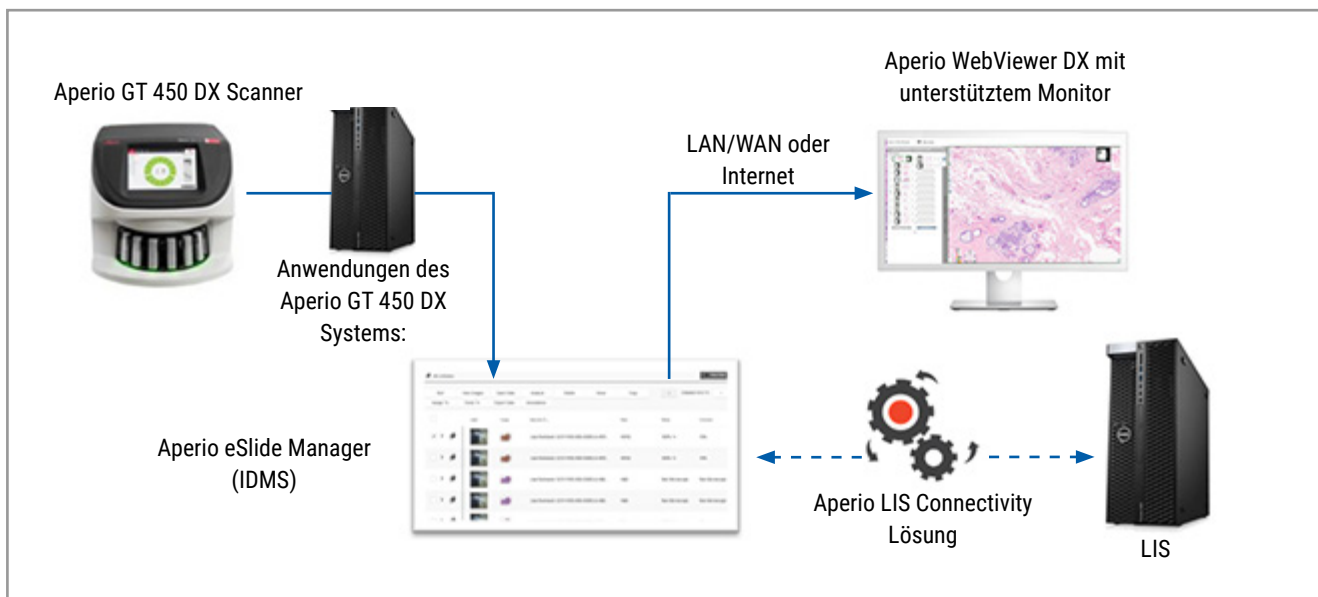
Aperio GT 450 DX Scanner

Anwendungen des Aperio GT 450 DX Systems:

LAN/WAN oder Internet

Aperio WebViewer DX mit unterstütztem Monitor

Aperio eSlide Manager (IDMS)

Aperio LIS Connectivity Lösung

LIS